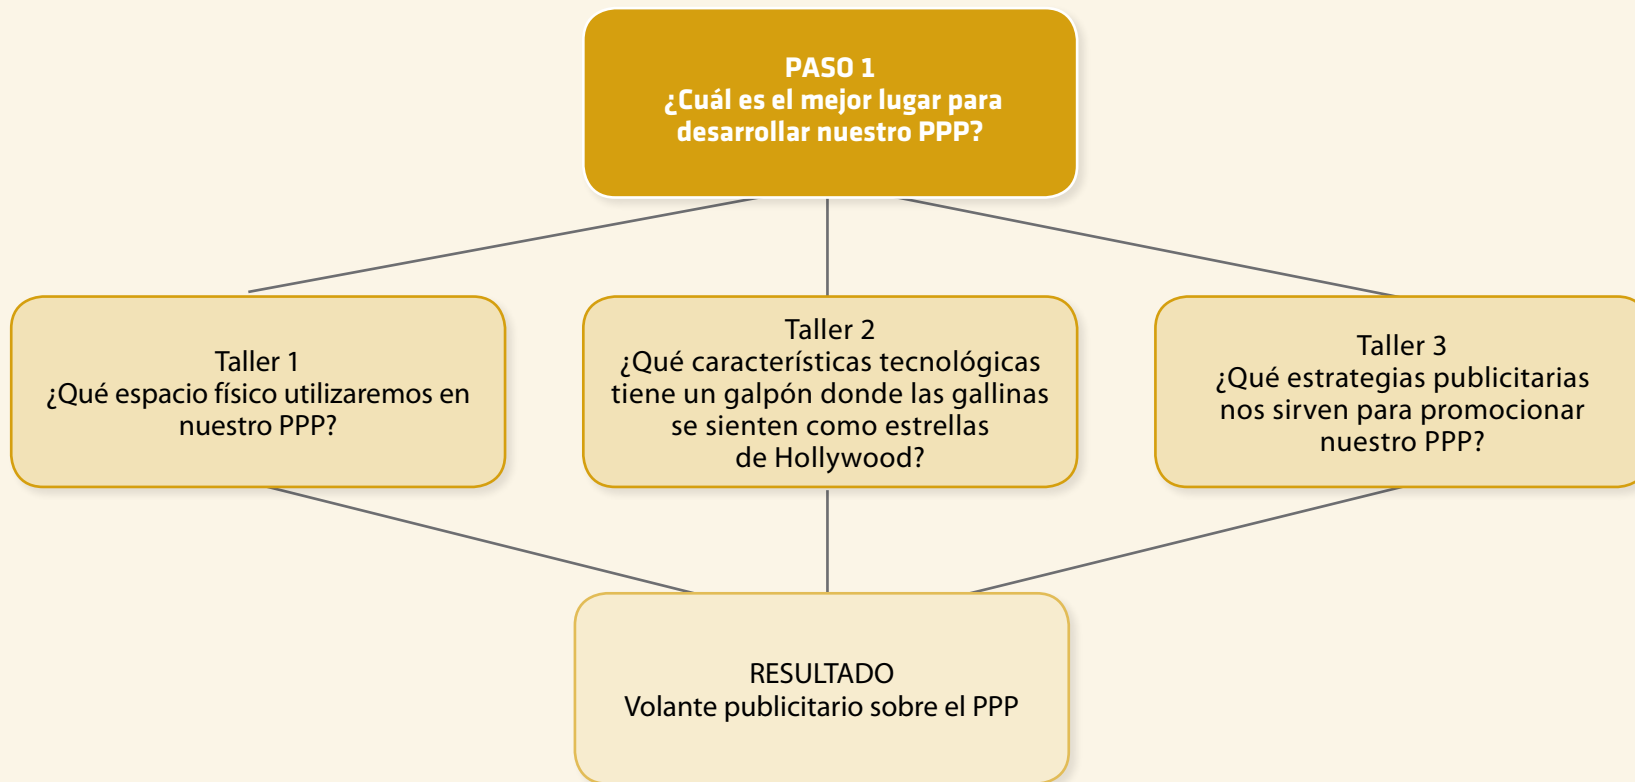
PASO 1
¿Cuál es el mejor lugar para desarrollar nuestro PPP?

Taller 1
¿Qué espacio físico utilizaremos en nuestro PPP?

Taller 2
¿Qué características tecnológicas tiene un galpón donde las gallinas se sienten como estrellas de Hollywood?

Taller 3
¿Qué estrategias publicitarias nos sirven para promocionar nuestro PPP?

RESULTADO
Volante publicitario sobre el PPP